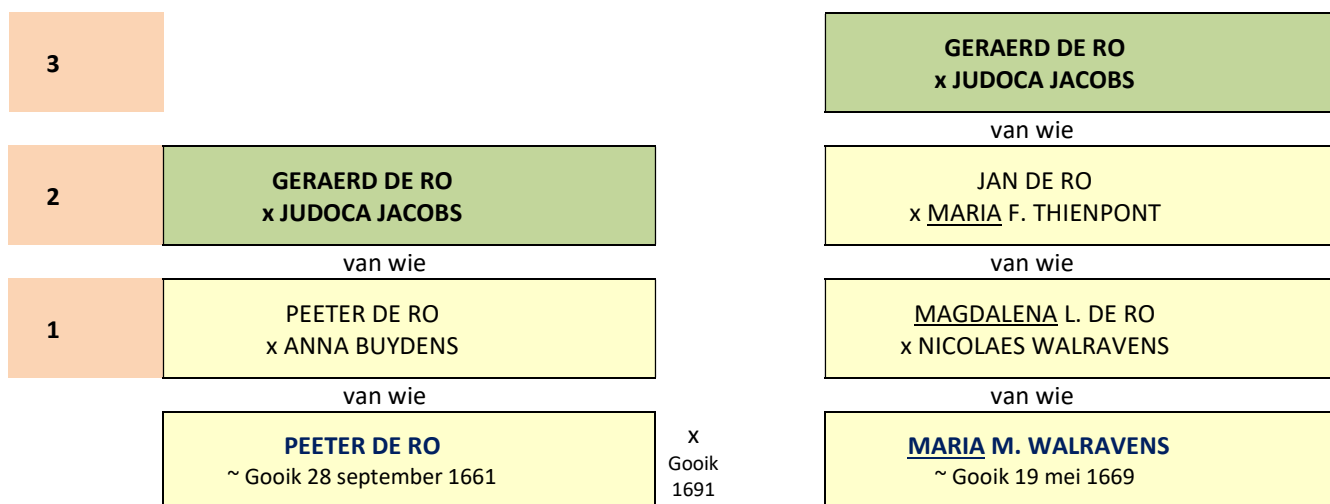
3

GERAERD DE RO
x JUDOCA JACOBS

van wie

2

GERAERD DE RO
x JUDOCA JACOBS

JAN DE RO
x MARIA F. THIENPONT

van wie

van wie

1

PEETER DE RO
x ANNA BUYDENS

MAGDALENA L. DE RO
x NICOLAES WALRAVENS

van wie

van wie

PEETER DE RO
~ Gooik 28 september 1661

x
Gooik
1691

MARIA M. WALRAVENS
~ Gooik 19 mei 1669